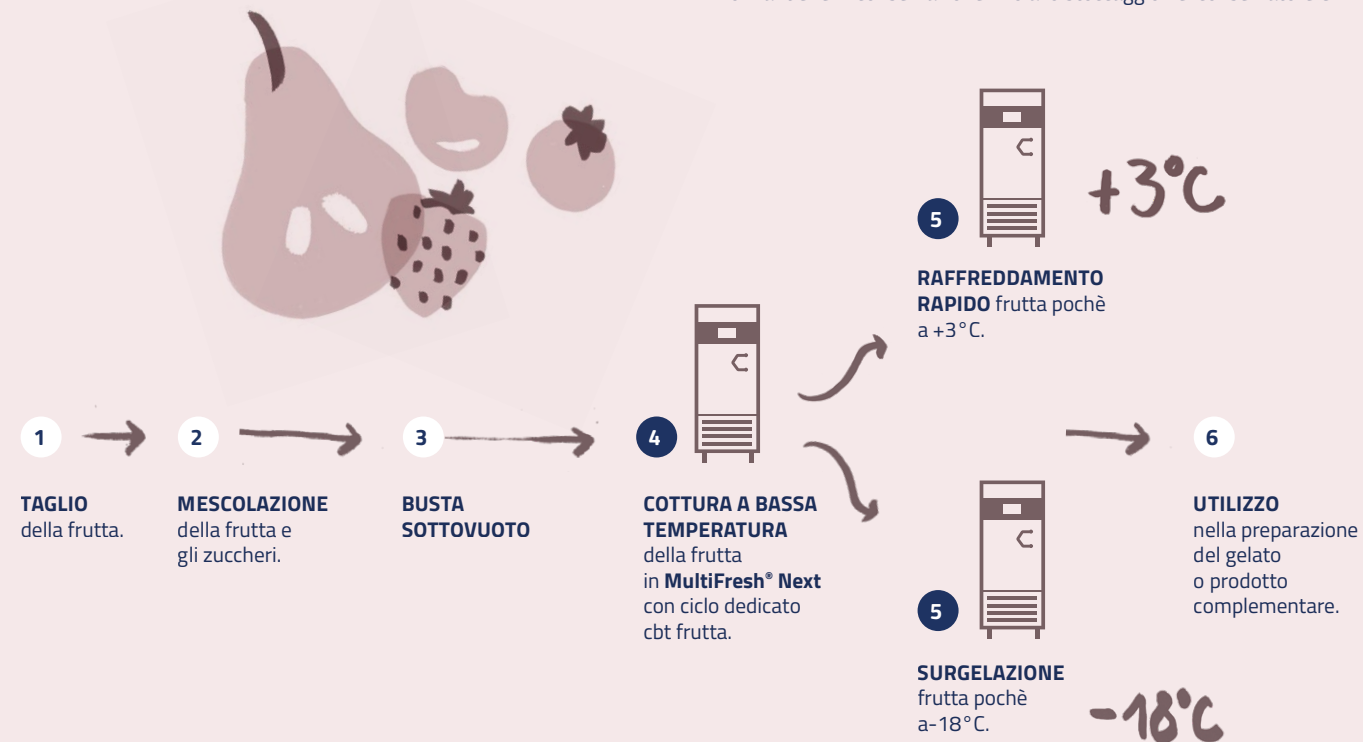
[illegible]

+3°C

5

RAFFREDDAMENTO RAPIDO frutta pochè a +3°C.

1

TAGLIO della frutta.

2

MESCOLAZIONE della frutta e gli zuccheri.

3

BUSTA SOTTOVUOTO

4

COTTURA A BASSA TEMPERATURA della frutta in MultiFresh® Next con ciclo dedicato cbt frutta.

6

UTILIZZO nella preparazione del gelato o prodotto complementare.

5

SURGELAZIONE frutta pochè a-18°C.

-18°C